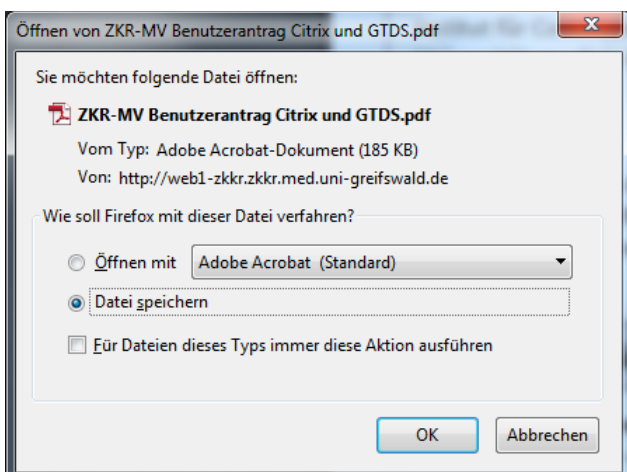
Öffnen von ZKR-MV Benutzerantrag Citrix und GTDS.pdf

Sie möchten folgende Datei öffnen:

ZKR-MV Benutzerantrag Citrix und GTDS.pdf

Vom Typ: Adobe Acrobat-Dokument (185 KB)

Von: http://web1-zkkr.zkkr.med.uni-greifswald.de

Wie soll Firefox mit dieser Datei verfahren?

Öffnen mit Adobe Acrobat (Standard)

Datei speichern

Für Dateien dieses Typs immer diese Aktion ausführen

OK Abbrechen